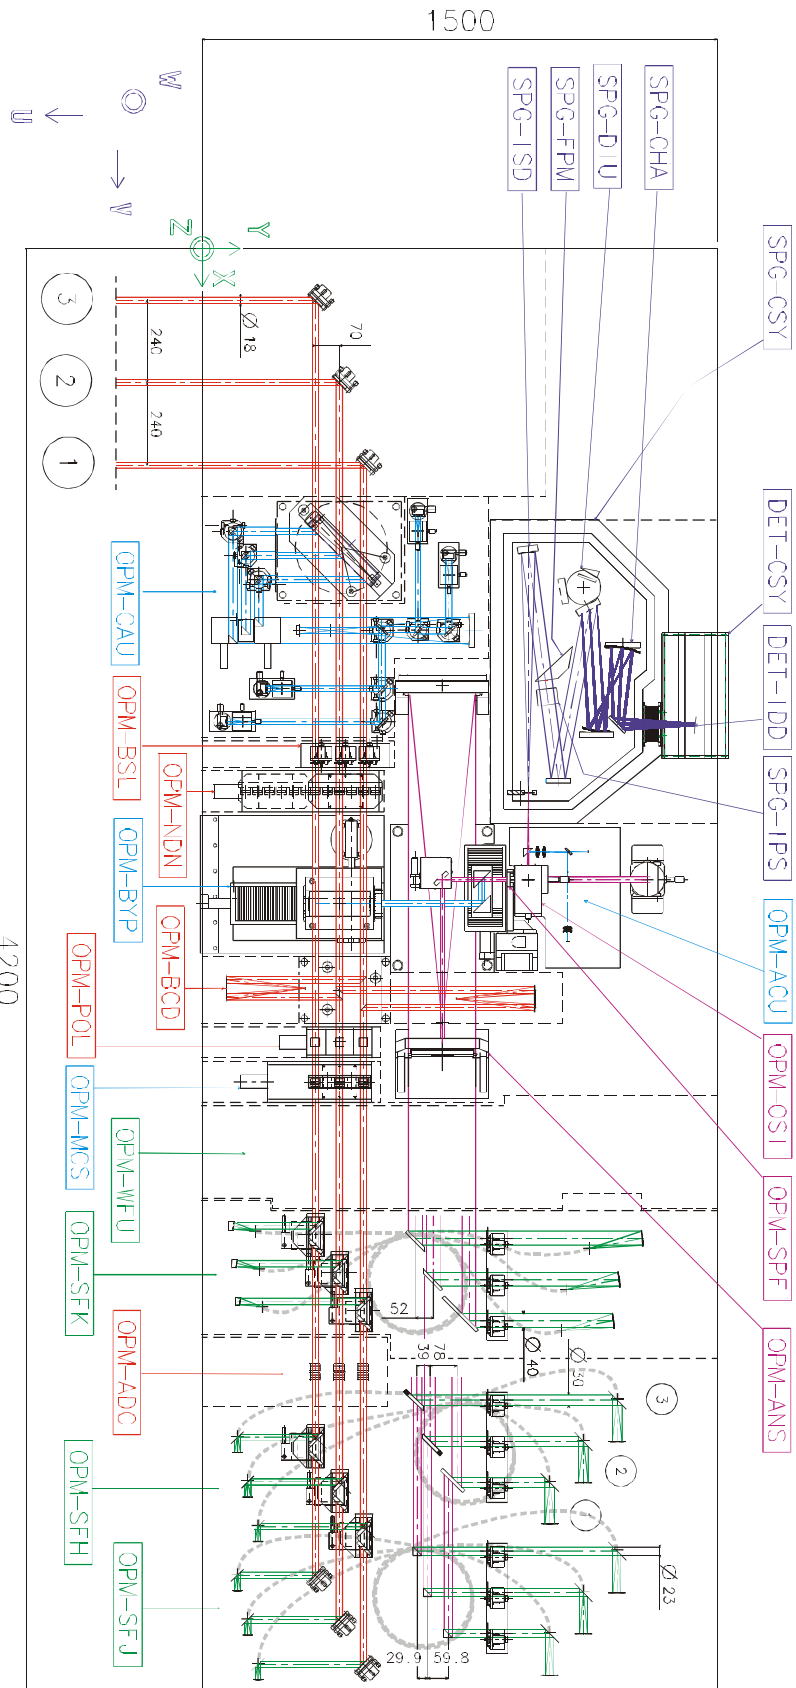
1500

W

U

V

Z

Y

X

SPG-ISD

SPG-FPM

SPG-D U

SPG-CHA

SPG-CSY

3

2

1

240

240

Ø 18

70

DET-CSY

DET-IDD

SPG-IPS

OPM-CAU

OPM-BSL

OPM-NDN

OPM-BYP

OPM-BCD

OPM-POL

OPM-MCS

OPM-WFU

OPM-SFK

OPM-ADC

OPM-SFH

OPM-SFJ

OPM-ACU

OPM-OSI

OPM-SPF

OPM-ANS

4200

52

39

78

Ø 40

30

3

2

1

Ø 23

29.9

59.8